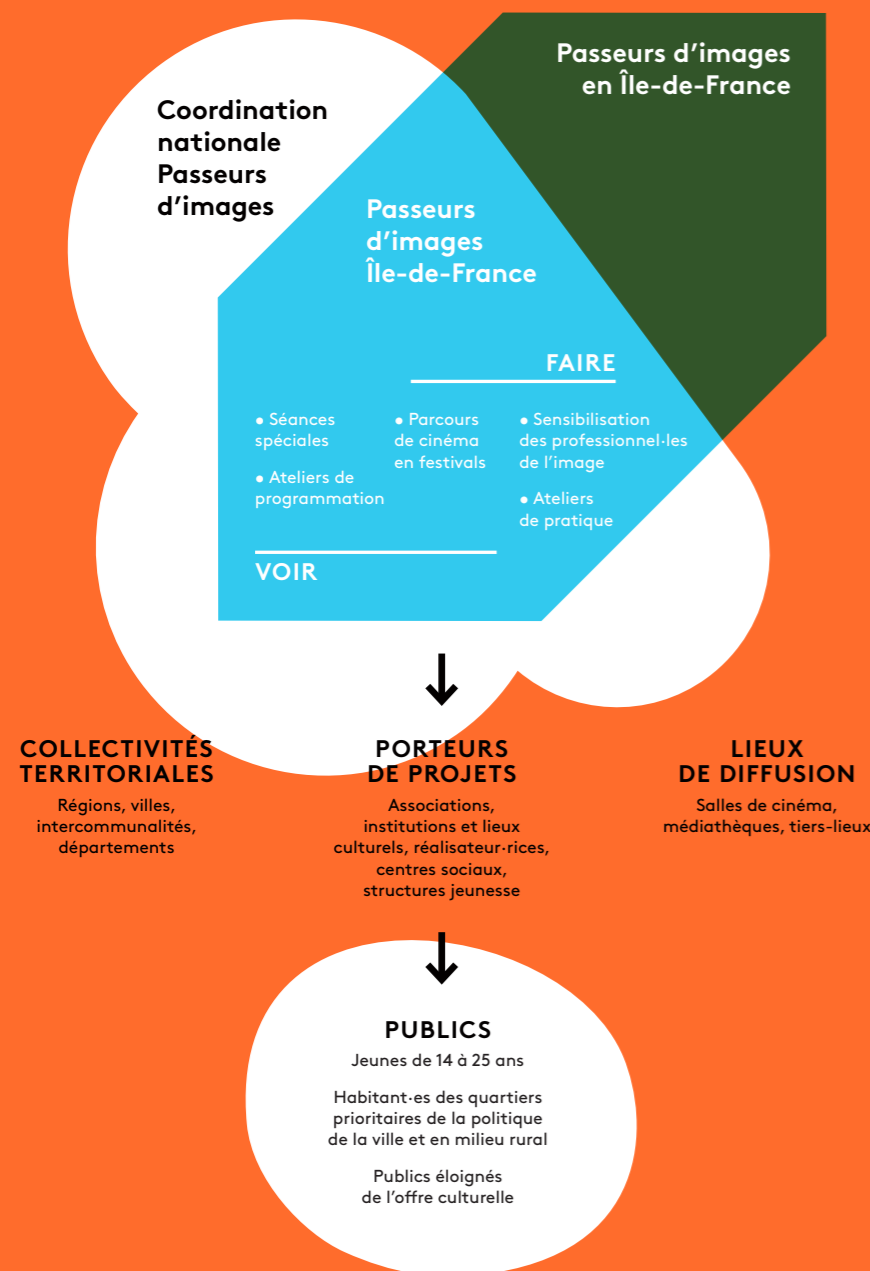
Passeurs d'images en Île-de-France

Coordination nationale Passeurs d'images

Passeurs d'images Île-de-France

FAIRE

• Séances spéciales

• Ateliers de programmation

• Parcours de cinéma en festivals

• Sensibilisation des professionnel·les de l'image

• Ateliers de pratique

VOIR

COLLECTIVITÉS TERRITORIALES

Régions, villes, intercommunalités, départements

PORTEURS DE PROJETS

Associations, institutions et lieux culturels, réalisateur·rices, centres sociaux, structures jeunesse

LIEUX DE DIFFUSION

Salles de cinéma, médiathèques, tiers-lieux

PUBLICS

Jeunes de 14 à 25 ans

Habitant·es des quartiers prioritaires de la politique de la ville et en milieu rural

Publics éloignés de l'offre culturelle